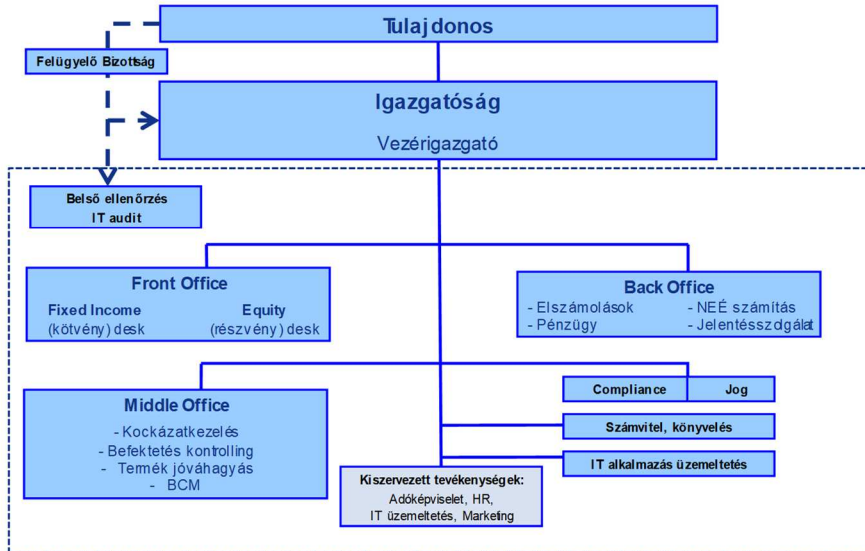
Tulajdonos

Felügyelő Bizottság

Igazgatóság

Vezérigazgató

Belső ellenőrzés
IT audit

Front Office

Fixed Income
(kötvény) desk

Equity
(részvény) desk

Back Office

- Elszámolások
- Pénzügy

- NEÉ számítás
- Jelentésszolgálat

Middle Office

- Kockázatkezelés
- Befektetés kontrolling
- Termék jóváhagyás
- BCM

Compliance

Jog

Számvitel, könyvelés

IT alkalmazás üzemeltetés

Kiszervezett tevékenységek:
Adóképviselet, HR,
IT üzemeltetés, Marketing